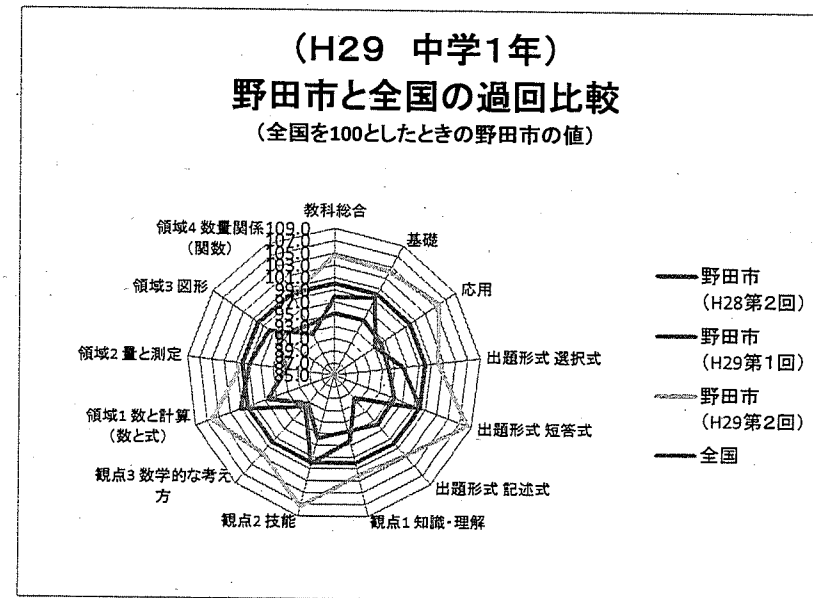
(H29　中学1年)
野田市と全国の過回比較
(全国を100としたときの野田市の値)

教科総合
基礎
応用
出題形式 選択式
出題形式 短答式
出題形式 記述式
観点1 知識・理解
観点2 技能
観点3 数学的な考え方
領域1 数と計算（数と式）
領域2 量と測定
領域3 図形
領域4 数量関係（関数）

109.0
107.0
105.0
103.0
101.0
99.0
97.0
95.0
93.0
91.0
89.0
87.0
85.0

野田市（H28第2回）
野田市（H29第1回）
野田市（H29第2回）
全国